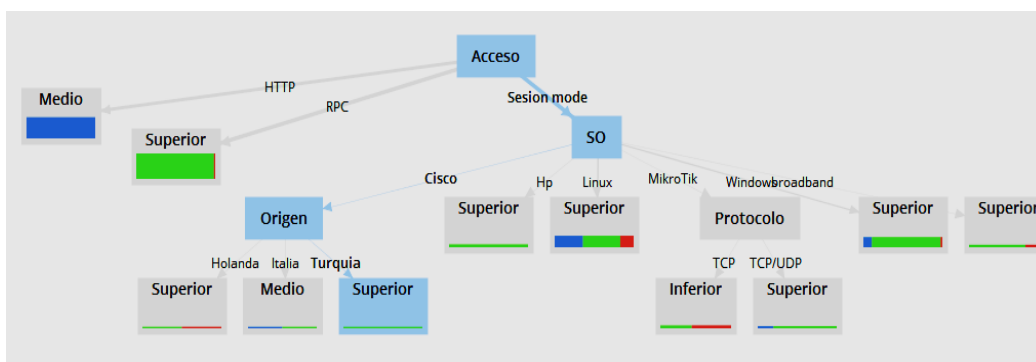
Acceso

HTTP
RPC
Sesion mode

Medio
Superior

SO

Cisco
Hp
Linux
MikroTik
Windowbroadband

Origen
Superior
Superior
Protocolo
Superior
Superior

Holanda
Italia
Turquia
TCP
TCP/UDP

Superior
Medio
Superior
Inferior
Superior